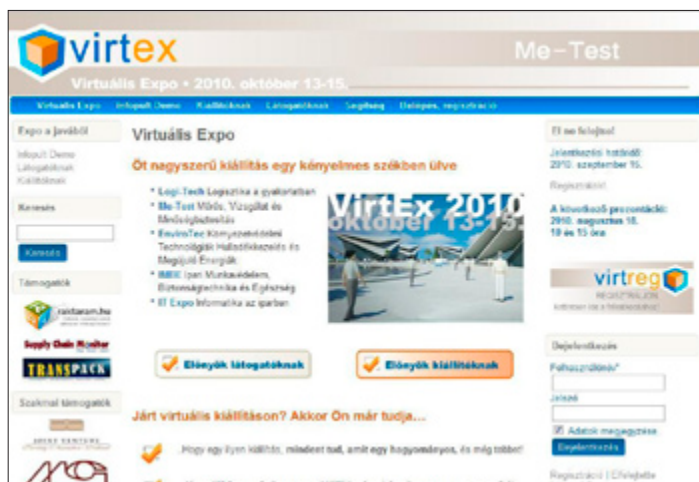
virtex

Me–Test

Virtuális Expo • 2010. október 13-15.

Virtuális Expo | Infopult Demo | Kiállítóknak | Látogatóknak | Segítség | Belépés, regisztráció

Expo a javából

Infopult Demo
Látogatóknak
Kiállítóknak

Keresés

Keresés

Támogatók

raktaram.hu

Supply Chain Monitor

TRANSPACK

Szakmai támogatók

Virtuális Expo

Öt nagyszerű kiállítás egy kényelmes székben ülve

• Logi-Tech Logisztika a gyakorlatban
• Me-Test Mérés, Vizsgálat és Minőségbiztosítás
• EnviroTec Környezetvédelmi Technológiák Hulladékkezelés és Megújuló Energiák
• IMEX Ipari Munkavédelem, Biztonságtechnika és Egészség
• IT Expo Informatika az iparban

VirtEx 2010
október 13-15.

Előnyök látogatóknak

Előnyök kiállítóknak

Járt virtuális kiállításon? Akkor Ön már tudja...

Hogy egy ilyen kiállítás, mindent tud, amit egy hagyományos, és még többet!

El ne felejtse!

Jelentkezési határidő: 2010. szeptember 15.

Regisztráció!

A következő prezentáció: 2010. augusztus 18. 10 és 15 óra

virtreg
REGISZTRÁLJON
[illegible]

Bejelentkezés

Felhasználónév*

Jelszó

Adatok megjegyzése

Bejelentkezés

Regisztráció | Elfelejtette